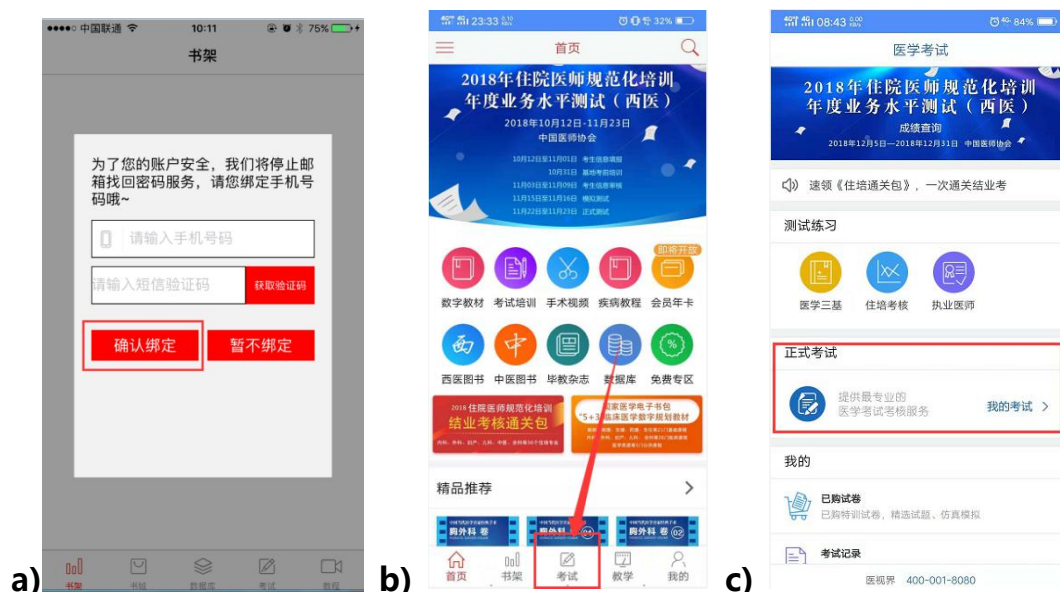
a)

●●●●○ 中国联通 10:11 75%

书架

为了您的账户安全，我们将停止邮箱找回密码服务，请您绑定手机号码哦~

请输入手机号码

请输入短信验证码

获取验证码

确认绑定

暂不绑定

书架 书城 数据库 考试 教程

b)

23:33 32%

首页

2018年住院医师规范化培训年度业务水平测试（西医）

2018年10月12日-11月23日

中国医师协会

10月12日至11月01日 考生信息填报

10月31日 基地考前培训

11月03日至11月09日 考生信息审核

11月15日至11月16日 模拟测试

11月22日至11月23日 正式测试

即将开放

数字教材 考试培训 手术视频 疾病教程 会员年卡

西医图书 中医图书 毕教杂志 数据库 免费专区

2018 住院医师规范化培训

结业考核通关包

国家医学电子书包

"5+3"临床医学数字规划教材

精品推荐

胸外科 卷

胸外科 卷

胸外科 卷

首页 书架 考试 教学 我的

c)

08:43 84%

医学考试

2018年住院医师规范化培训年度业务水平测试（西医）

成绩查询

2018年12月5日—2018年12月31日 中国医师协会

速领《住培通关包》，一次通关结业考

测试练习

医学三基 住培考核 执业医师

正式考试

提供最专业的医学考试考核服务

我的考试 >

我的

已购试卷

已购特训试卷，精选试题、仿真模拟

考试记录

医视界 400-001-8080